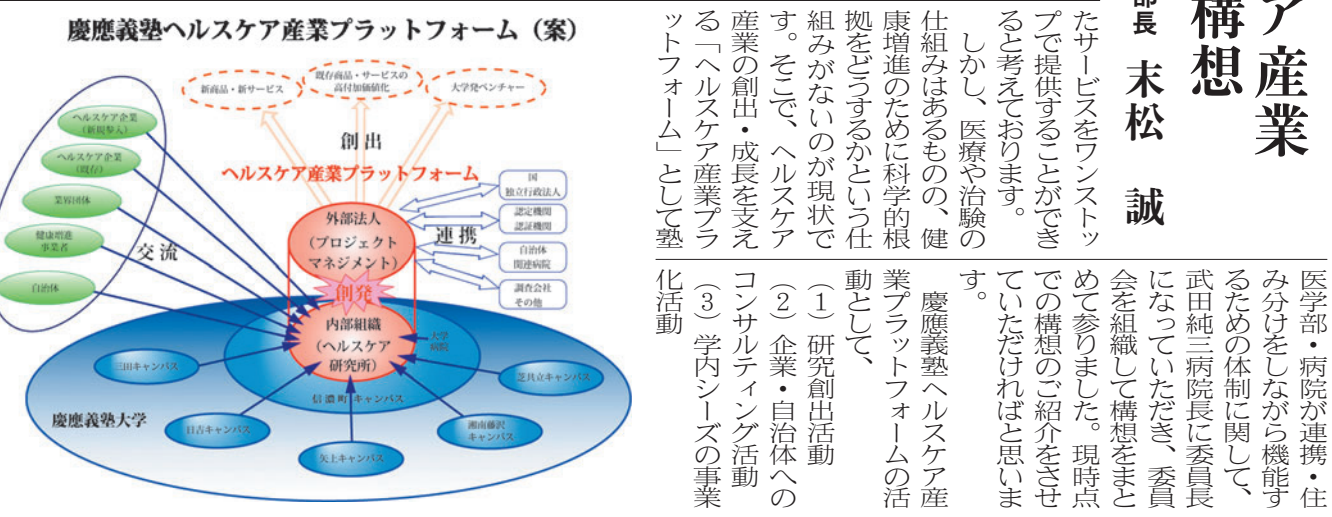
慶應義塾ヘルスケア産業プラットフォーム（案）

新商品・新サービス
既存商品・サービスの高付加価値化
大学発ベンチャー

創出

ヘルスケア産業プラットフォーム

ヘルスケア企業（新規参入）
ヘルスケア企業（既存）
業界団体
健康増進事業者
自治体

交流

外部法人（プロジェクトマネジメント）

連携

国独立行政法人
認定機関認証機関
自治体関連病院
調査会社その他

創発

内部組織（ヘルスケア研究所）

大学病院

三田キャンパス
芝共立キャンパス
信濃町キャンパス
慶應義塾大学
日吉キャンパス
湘南藤沢キャンパス
矢上キャンパス

ア産業構想

部長　末松　誠

たサービスをワンストップで提供することができると考えております。

しかし、医療や治験の仕組みはあるものの、健康増進のために科学的根拠をどうするかという仕組みがないのが現状です。そこで、ヘルスケア産業の創出・成長を支える「ヘルスケア産業プラットフォーム」として塾

医学部・病院が連携・住み分けをしながら機能するための体制に関して、武田純三病院長に委員長になっていただき、委員会を組織して構想をまとめて参りました。現時点での構想のご紹介をさせていただければと思います。

慶應義塾ヘルスケア産業プラットフォームの活動として、

（1）研究創出活動
（2）企業・自治体へのコンサルティング活動
（3）学内シーズの事業化活動